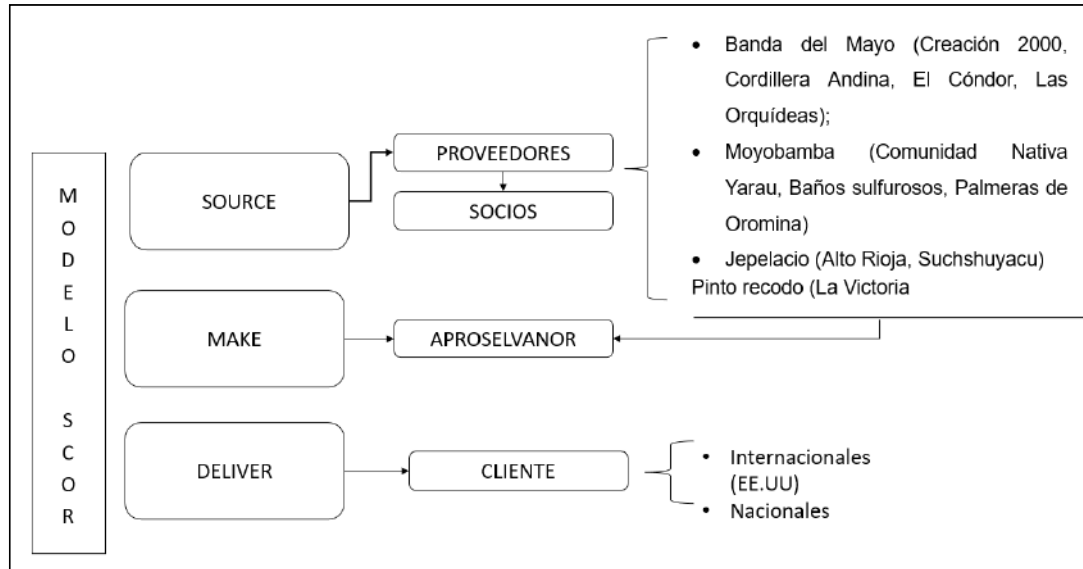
M
O
D
E
L
O

S
C
O
R

SOURCE

PROVEEDORES

SOCIOS

• Banda del Mayo (Creación 2000, Cordillera Andina, El Cóndor, Las Orquídeas);

• Moyobamba (Comunidad Nativa Yarau, Baños sulfurosos, Palmeras de Oromina)

• Jepelacio (Alto Rioja, Suchshuyacu) Pinto recodo (La Victoria

MAKE

APROSELVANOR

DELIVER

CLIENTE

• Internacionales (EE.UU)

• Nacionales